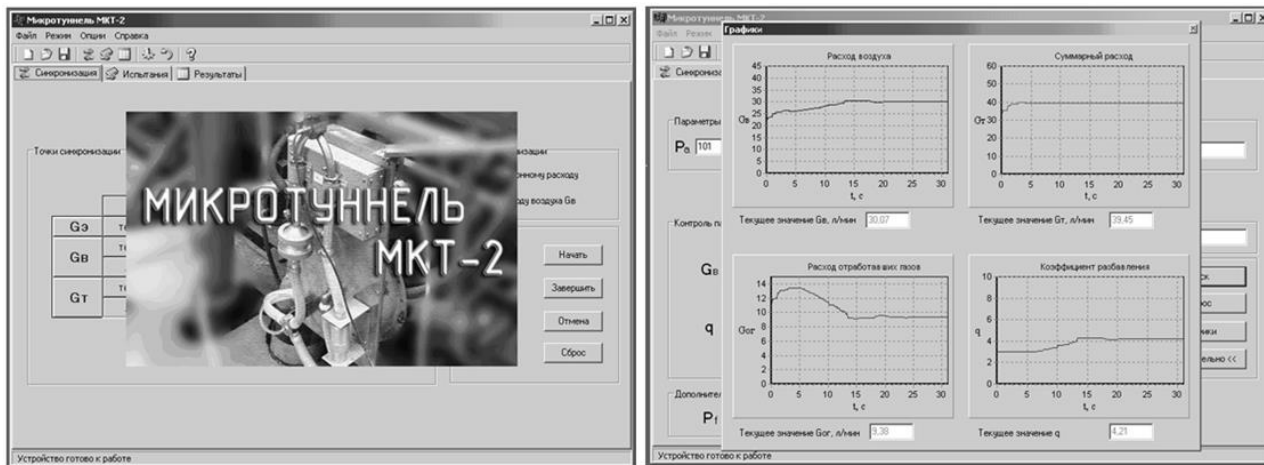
Микротуннель МКТ-2

Файл Режим Опции Справка

Синхронизация | Испытания | Результаты

Точки синхронизации

Gэ Те

Gв Те

Gт Те

изации

онному расходу

оду воздуха Gв

Начать

Завершить

Отмена

Сброс

МИКРОТУННЕЛЬ МКТ-2

Устройство готово к работе

Микротуннель МКТ-2

Файл Режим

Синхрониз

Графики

Расход воздуха

Gв

t, с

Текущее значение Gв, л/мин 30,07

Суммарный расход

Gт

t, с

Текущее значение Gт, л/мин 39,45

Расход отработавших газов

Gог

t, с

Текущее значение Gог, л/мин 9,38

Коэффициент разбавления

q

t, с

Текущее значение q 4,21

Параметры

$P_a$ 101

Контроль па

Gв

q

Дополнител

$P_f$

ск

рос

ики

ельно <<

Устройство готово к работе